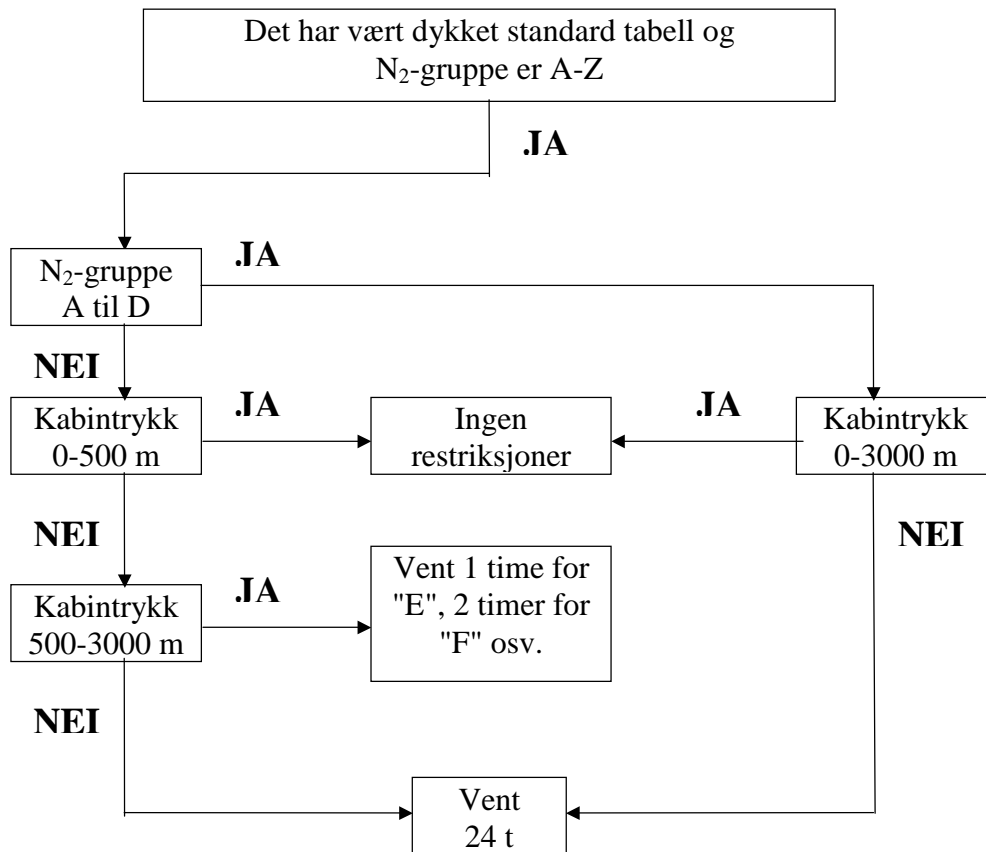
Det har vært dykket standard tabell og $N_2$-gruppe er A-Z

.JA

$N_2$-gruppe A til D

.JA

NEI

Kabintrykk 0-500 m

.JA

Ingen restriksjoner

.JA

Kabintrykk 0-3000 m

NEI

NEI

Kabintrykk 500-3000 m

.JA

Vent 1 time for "E", 2 timer for "F" osv.

NEI

Vent 24 t